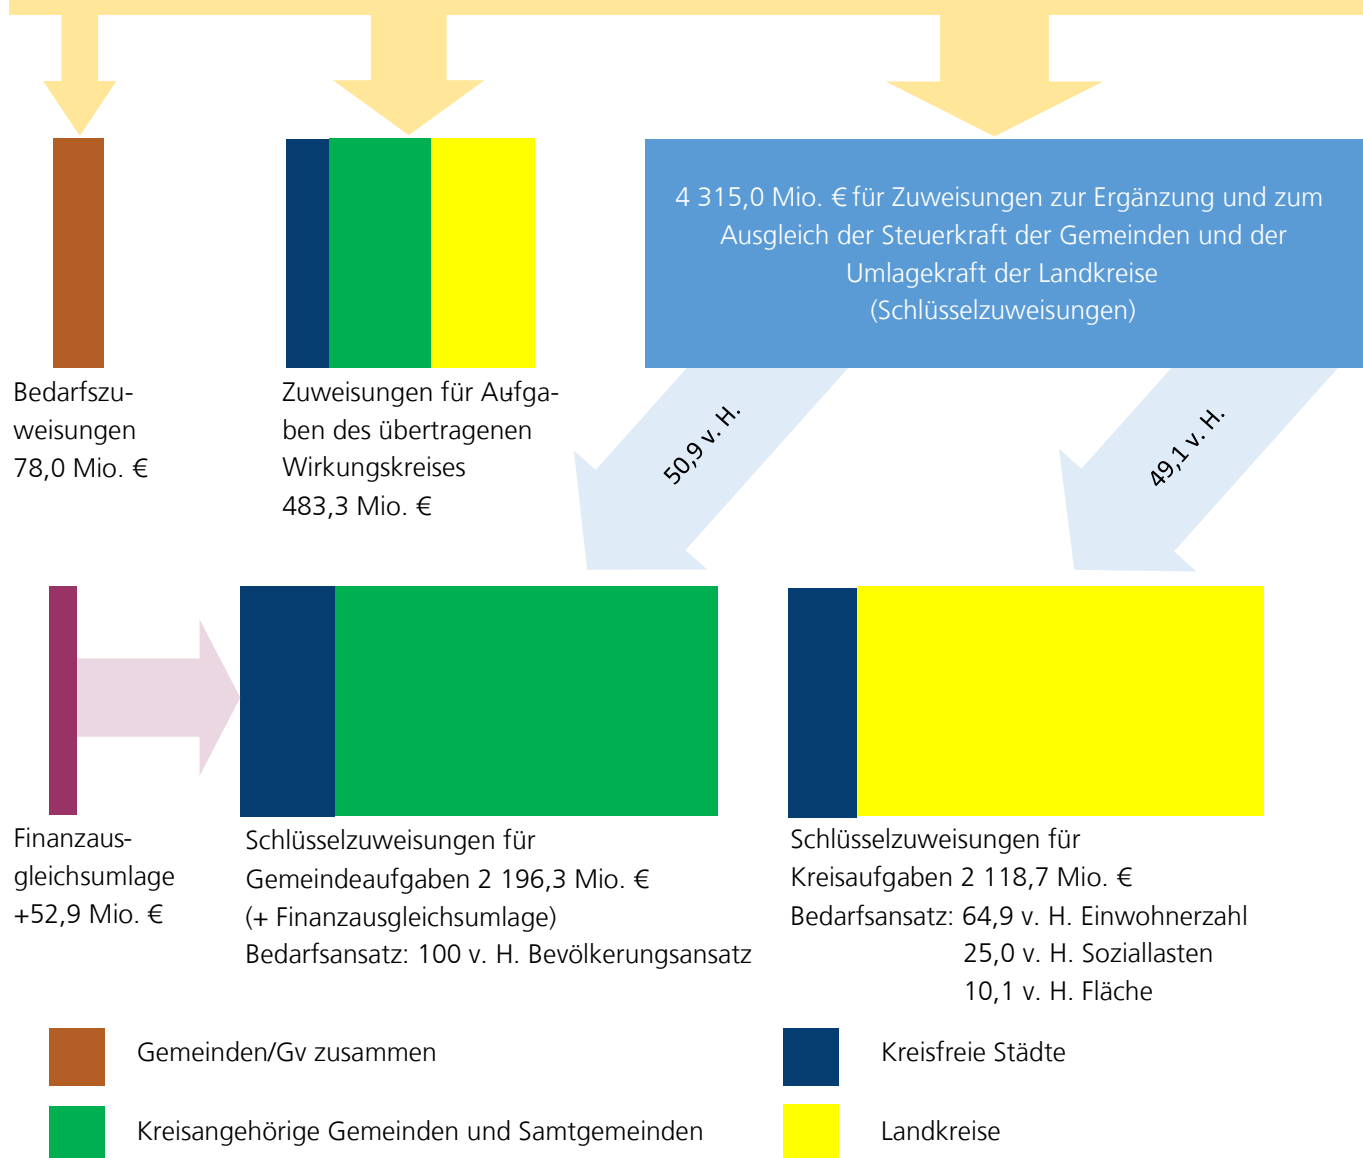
4 315,0 Mio. € für Zuweisungen zur Ergänzung und zum Ausgleich der Steuerkraft der Gemeinden und der Umlagekraft der Landkreise (Schlüsselzuweisungen)

Bedarfszuweisungen 78,0 Mio. €

Zuweisungen für Aufgaben des übertragenen Wirkungskreises 483,3 Mio. €

50,9 v. H.

49,1 v. H.

Finanzausgleichsumlage +52,9 Mio. €

Schlüsselzuweisungen für Gemeindeaufgaben 2 196,3 Mio. € (+ Finanzausgleichsumlage)
Bedarfsansatz: 100 v. H. Bevölkerungsansatz

Schlüsselzuweisungen für Kreisaufgaben 2 118,7 Mio. €
Bedarfsansatz: 64,9 v. H. Einwohnerzahl
25,0 v. H. Soziallasten
10,1 v. H. Fläche

Gemeinden/Gv zusammen

Kreisfreie Städte

Kreisangehörige Gemeinden und Samtgemeinden

Landkreise